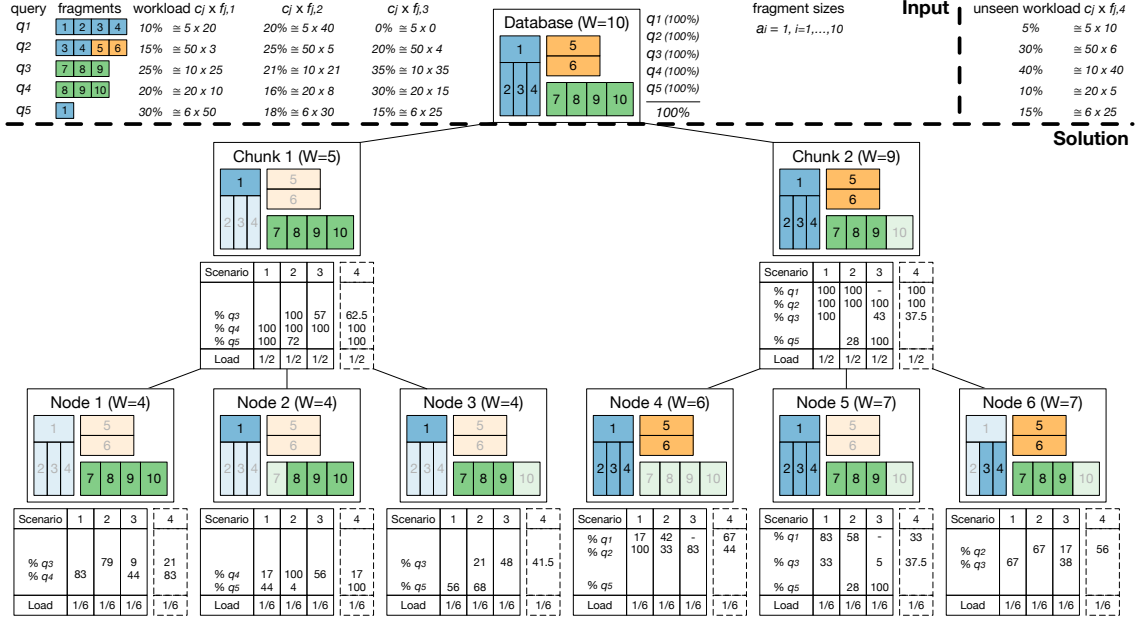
| query | fragments | workload $c_j \times f_{j,1}$ | $c_j \times f_{j,2}$ | $c_j \times f_{j,3}$ |
|---|---|---|---|---|
| $q_1$ | 1 2 3 4 | 10% ≅ 5 x 20 | 20% ≅ 5 x 40 | 0% ≅ 5 x 0 |
| $q_2$ | 3 4 5 6 | 15% ≅ 50 x 3 | 25% ≅ 50 x 5 | 20% ≅ 50 x 4 |
| $q_3$ | 7 8 9 | 25% ≅ 10 x 25 | 21% ≅ 10 x 21 | 35% ≅ 10 x 35 |
| $q_4$ | 8 9 10 | 20% ≅ 20 x 10 | 16% ≅ 20 x 8 | 30% ≅ 20 x 15 |
| $q_5$ | 1 | 30% ≅ 6 x 50 | 18% ≅ 6 x 30 | 15% ≅ 6 x 25 |

Database (W=10)
1 5 6 2 3 4 7 8 9 10

$q_1$ (100%)
$q_2$ (100%)
$q_3$ (100%)
$q_4$ (100%)
$q_5$ (100%)
100%

fragment sizes
$a_i = 1, i=1,\ldots,10$

Input

| unseen workload $c_j \times f_{j,4}$ |
|---|
| 5% ≅ 5 x 10 |
| 30% ≅ 50 x 6 |
| 40% ≅ 10 x 40 |
| 10% ≅ 20 x 5 |
| 15% ≅ 6 x 25 |

Solution

Chunk 1 (W=5)
1 5 6 2 3 4 7 8 9 10

| Scenario | 1 | 2 | 3 | 4 |
|---|---|---|---|---|
| % $q_3$ | | 100 | 57 | 62.5 |
| % $q_4$ | 100 | 100 | 100 | 100 |
| % $q_5$ | 100 | 72 | | 100 |
| Load | 1/2 | 1/2 | 1/2 | 1/2 |

Chunk 2 (W=9)
1 5 6 2 3 4 7 8 9 10

| Scenario | 1 | 2 | 3 | 4 |
|---|---|---|---|---|
| % $q_1$ | 100 | 100 | - | 100 |
| % $q_2$ | 100 | 100 | 100 | 100 |
| % $q_3$ | 100 | | 43 | 37.5 |
| % $q_5$ | | 28 | 100 | |
| Load | 1/2 | 1/2 | 1/2 | 1/2 |

Node 1 (W=4)
1 5 6 2 3 4 7 8 9 10

| Scenario | 1 | 2 | 3 | 4 |
|---|---|---|---|---|
| % $q_3$ | | 79 | 9 | 21 |
| % $q_4$ | 83 | | 44 | 83 |
| Load | 1/6 | 1/6 | 1/6 | 1/6 |

Node 2 (W=4)
1 5 6 2 3 4 7 8 9 10

| Scenario | 1 | 2 | 3 | 4 |
|---|---|---|---|---|
| % $q_4$ | 17 | 100 | 56 | 17 |
| % $q_5$ | 44 | 4 | | 100 |
| Load | 1/6 | 1/6 | 1/6 | 1/6 |

Node 3 (W=4)
1 5 6 2 3 4 7 8 9 10

| Scenario | 1 | 2 | 3 | 4 |
|---|---|---|---|---|
| % $q_3$ | | 21 | 48 | 41.5 |
| % $q_5$ | 56 | 68 | | |
| Load | 1/6 | 1/6 | 1/6 | 1/6 |

Node 4 (W=6)
1 5 6 2 3 4 7 8 9 10

| Scenario | 1 | 2 | 3 | 4 |
|---|---|---|---|---|
| % $q_1$ | 17 | 42 | - | 67 |
| % $q_2$ | 100 | 33 | 83 | 44 |
| % $q_5$ | | | | |
| Load | 1/6 | 1/6 | 1/6 | 1/6 |

Node 5 (W=7)
1 5 6 2 3 4 7 8 9 10

| Scenario | 1 | 2 | 3 | 4 |
|---|---|---|---|---|
| % $q_1$ | 83 | 58 | - | 33 |
| % $q_3$ | 33 | | 5 | 37.5 |
| % $q_5$ | | 28 | 100 | |
| Load | 1/6 | 1/6 | 1/6 | 1/6 |

Node 6 (W=7)
1 5 6 2 3 4 7 8 9 10

| Scenario | 1 | 2 | 3 | 4 |
|---|---|---|---|---|
| % $q_2$ | | 67 | 17 | 56 |
| % $q_3$ | 67 | | 38 | |
| Load | 1/6 | 1/6 | 1/6 | 1/6 |